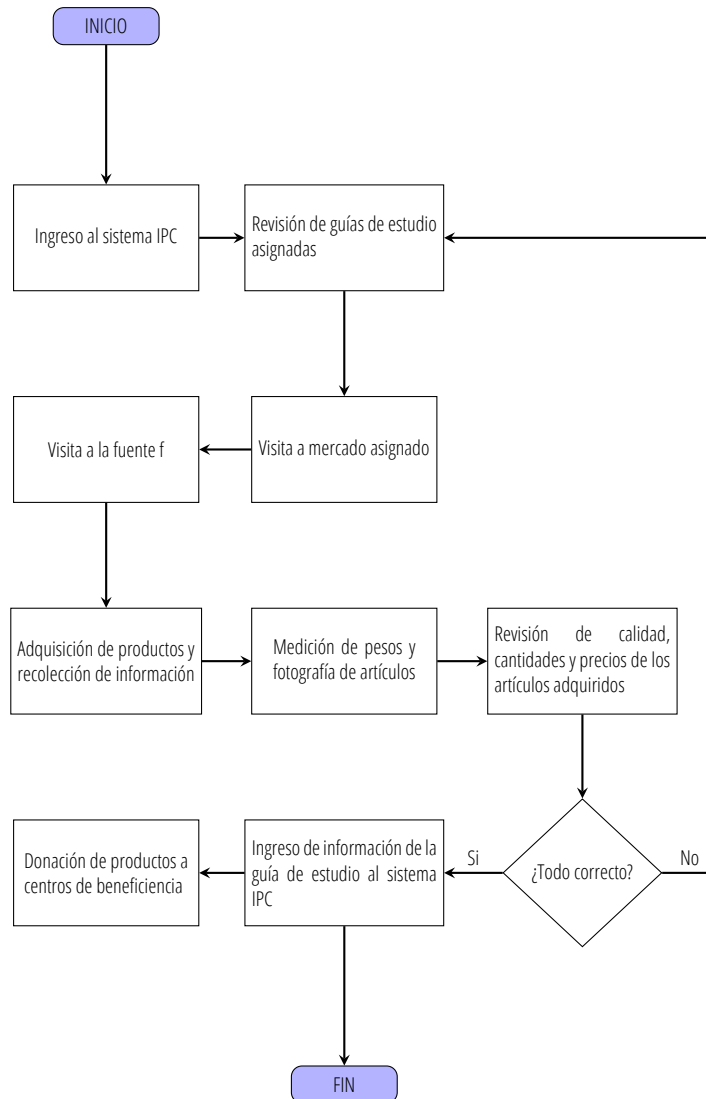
INICIO

Ingreso al sistema IPC

Revisión de guías de estudio asignadas

Visita a la fuente f

Visita a mercado asignado

Adquisición de productos y recolección de información

Medición de pesos y fotografía de artículos

Revisión de calidad, cantidades y precios de los artículos adquiridos

Donación de productos a centros de beneficiencia

Ingreso de información de la guía de estudio al sistema IPC

Si

¿Todo correcto?

No

FIN